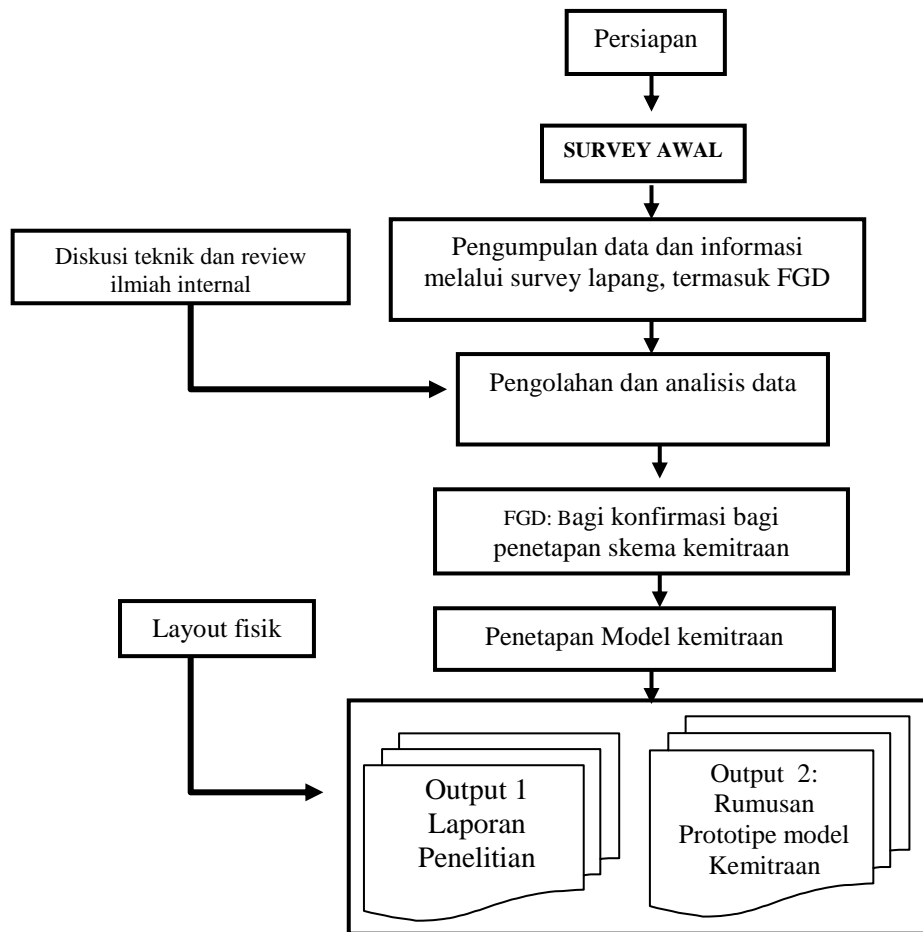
Persiapan

SURVEY AWAL

Diskusi teknik dan review ilmiah internal

Pengumpulan data dan informasi melalui survey lapang, termasuk FGD

Pengolahan dan analisis data

FGD: Bagi konfirmasi bagi penetapan skema kemitraan

Layout fisik

Penetapan Model kemitraan

Output 1 Laporan Penelitian

Output 2: Rumusan Prototipe model Kemitraan